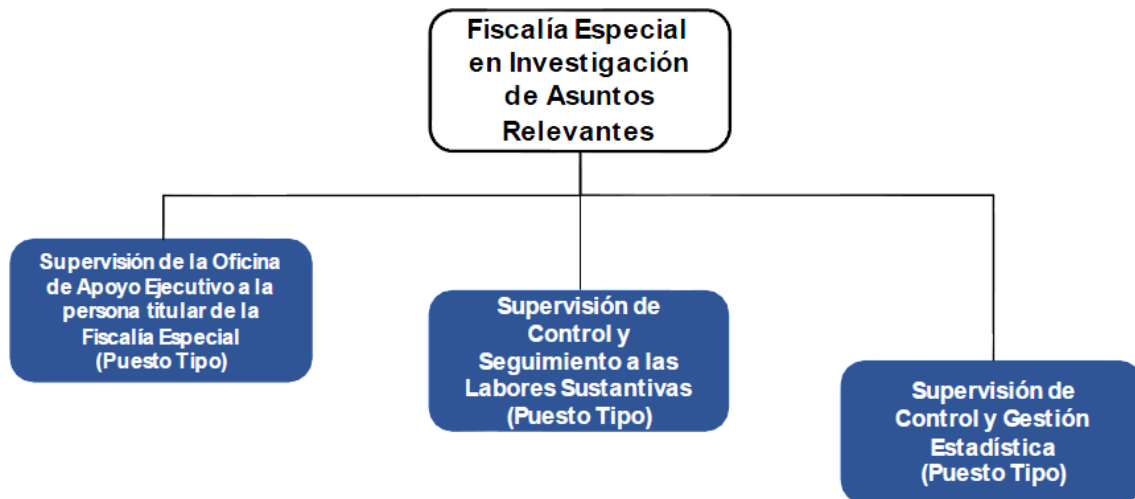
Fiscalía Especial en Investigación de Asuntos Relevantes

Supervisión de la Oficina de Apoyo Ejecutivo a la persona titular de la Fiscalía Especial (Puesto Tipo)

Supervisión de Control y Seguimiento a las Labores Sustantivas (Puesto Tipo)

Supervisión de Control y Gestión Estadística (Puesto Tipo)